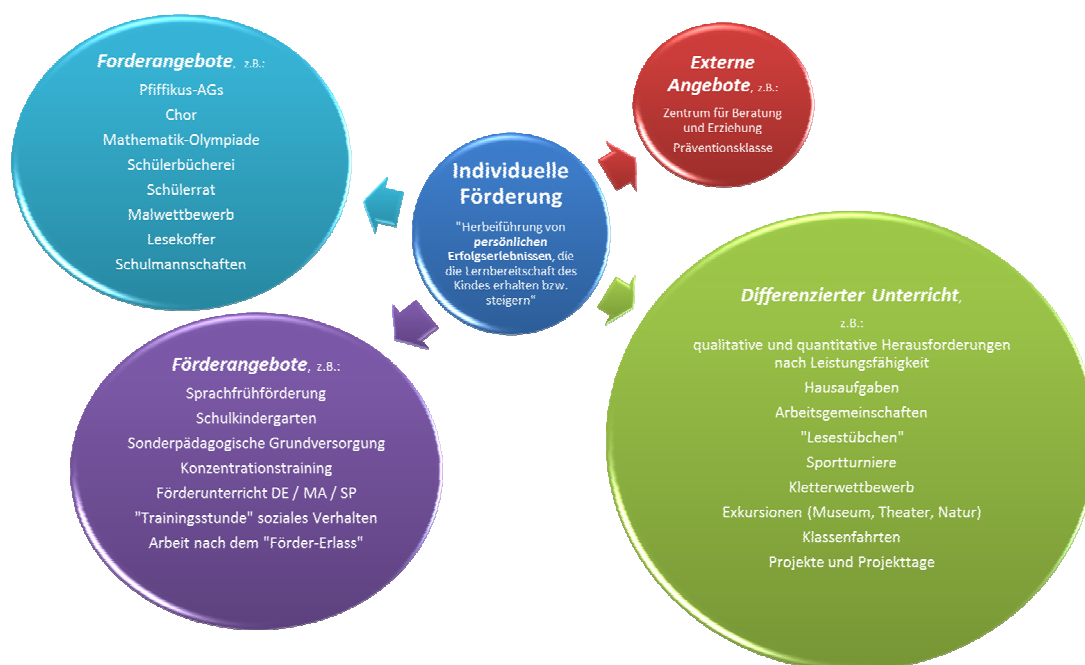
Individuelle Förderung

"Herbeiführung von **persönlichen Erfolgserlebnissen**, die die Lernbereitschaft des Kindes erhalten bzw. steigern"

*Forderangebote*, z.B.:
Pfiffikus-AGs
Chor
Mathematik-Olympiade
Schülerbücherei
Schülerrat
Malwettbewerb
Lesekoffer
Schulmannschaften

*Externe Angebote*, z.B.:
Zentrum für Beratung und Erziehung
Präventionsklasse

*Förderangebote*, z.B.:
Sprachfrühförderung
Schulkindergarten
Sonderpädagogische Grundversorgung
Konzentrationstraining
Förderunterricht DE / MA / SP
"Trainingsstunde" soziales Verhalten
Arbeit nach dem "Förder-Erlass"

*Differenzierter Unterricht*, z.B.:
qualitative und quantitative Herausforderungen nach Leistungsfähigkeit
Hausaufgaben
Arbeitsgemeinschaften
"Lesestübchen"
Sportturniere
Kletterwettbewerb
Exkursionen (Museum, Theater, Natur)
Klassenfahrten
Projekte und Projekttage